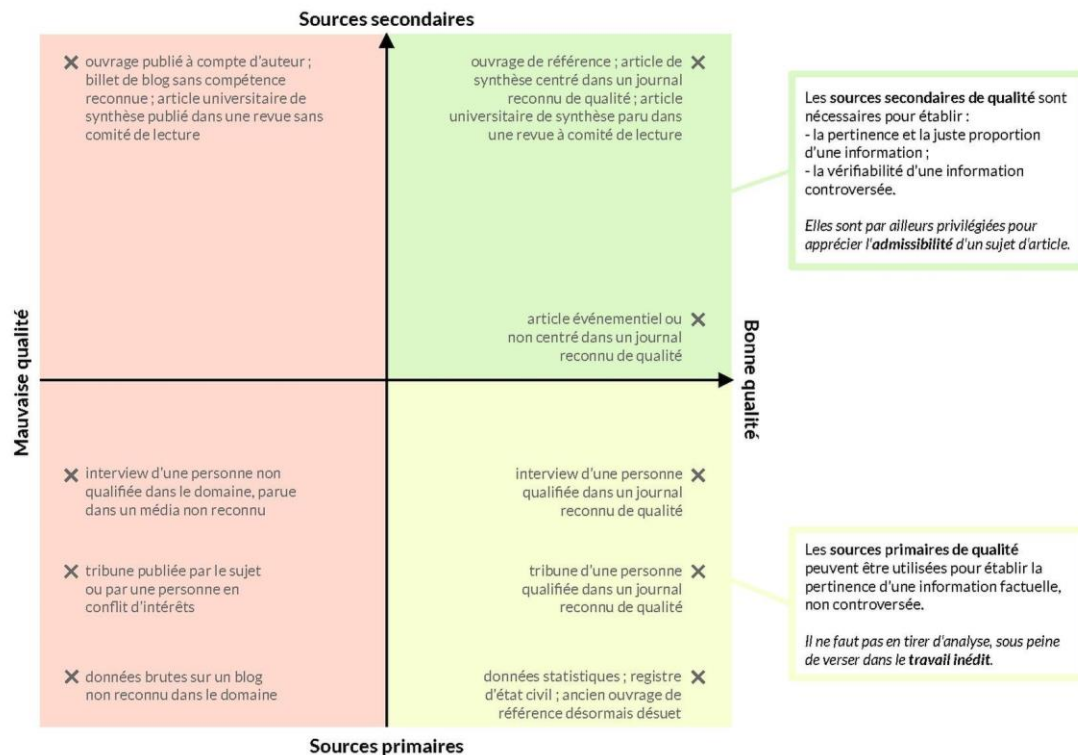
Sources secondaires

✕ ouvrage publié à compte d'auteur ; billet de blog sans compétence reconnue ; article universitaire de synthèse publié dans une revue sans comité de lecture

ouvrage de référence ; article de synthèse centré dans un journal reconnu de qualité ; article universitaire de synthèse paru dans une revue à comité de lecture ✕

Les **sources secondaires de qualité** sont nécessaires pour établir :
- la pertinence et la juste proportion d'une information ;
- la vérifiabilité d'une information controversée.

*Elles sont par ailleurs privilégiées pour apprécier l'**admissibilité** d'un sujet d'article.*

article événementiel ou non centré dans un journal reconnu de qualité ✕

Mauvaise qualité

Bonne qualité

✕ interview d'une personne non qualifiée dans le domaine, parue dans un média non reconnu

interview d'une personne qualifiée dans un journal reconnu de qualité ✕

✕ tribune publiée par le sujet ou par une personne en conflit d'intérêts

tribune d'une personne qualifiée dans un journal reconnu de qualité ✕

Les **sources primaires de qualité** peuvent être utilisées pour établir la pertinence d'une information factuelle, non controversée.

*Il ne faut pas en tirer d'analyse, sous peine de verser dans le **travail inédit**.*

✕ données brutes sur un blog non reconnu dans le domaine

données statistiques ; registre d'état civil ; ancien ouvrage de référence désormais désuet ✕

Sources primaires